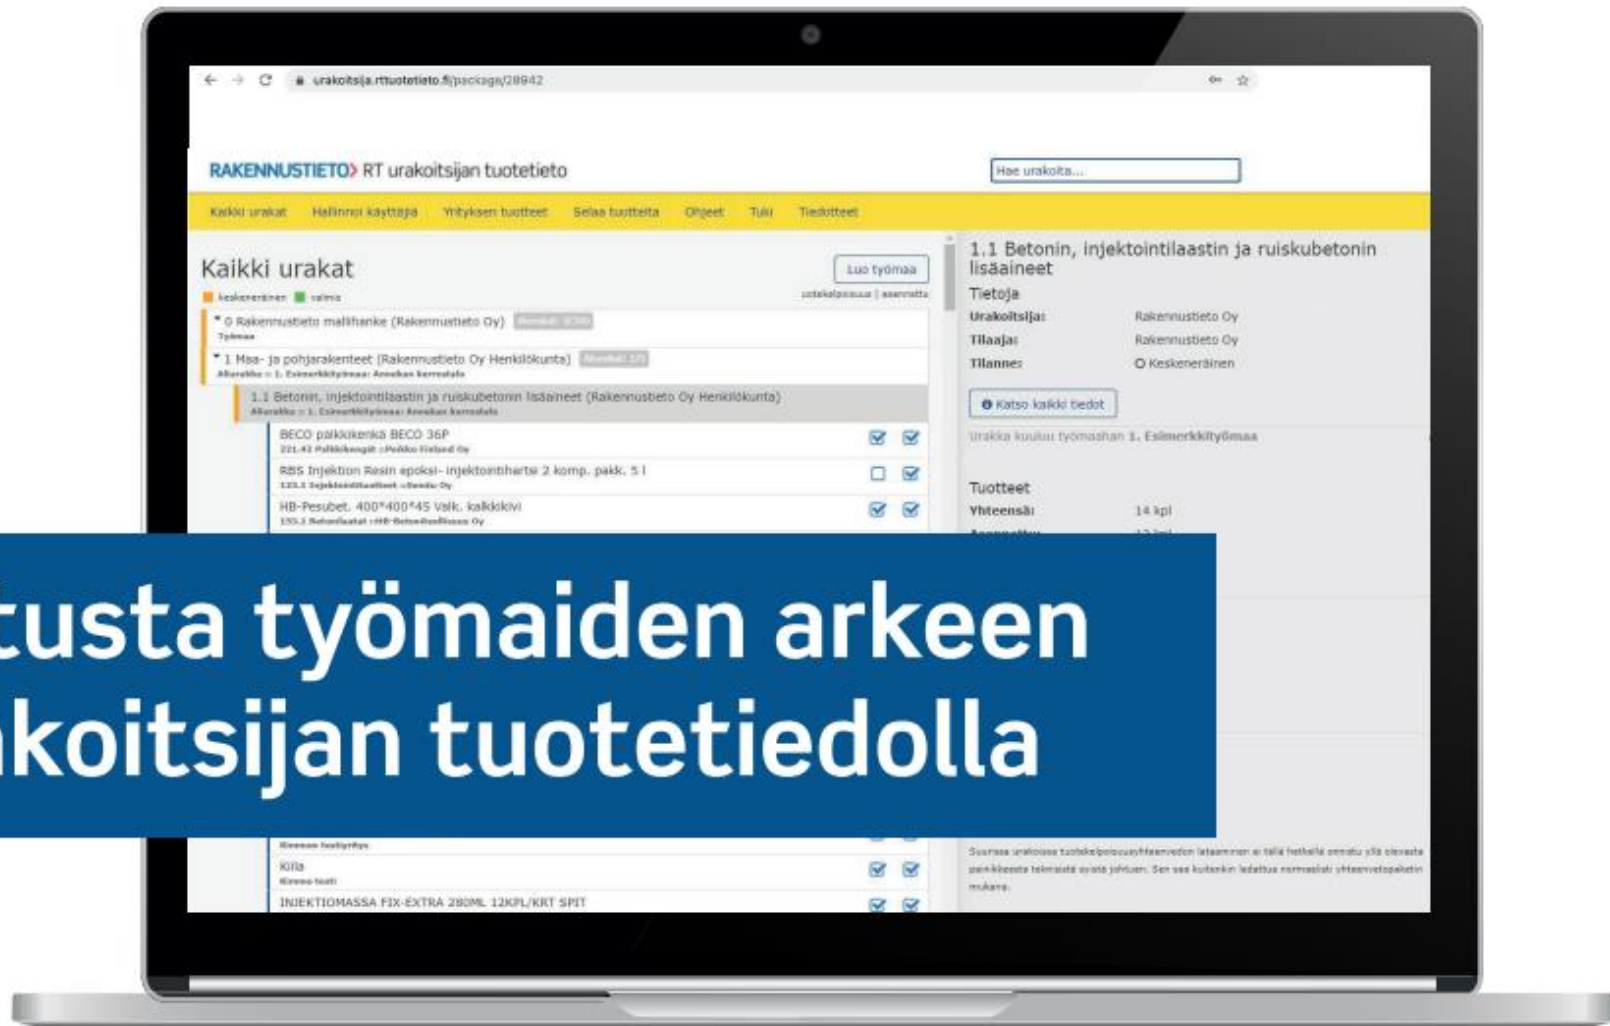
urakoitsija.rttuotetieto.fi/package/28942

RAKENNUSTIETO› RT urakoitsijan tuotetieto

Hae urakoita...

Kaikki urakat Hallinnoi käyttäjiä Yrityksen tuotteet Selaa tuotteita Ohjeet Tuki Tiedotteet

Kaikki urakat

Luo työmaa

keskeneräinen valmis

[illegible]

0 Rakennustieto mallihanke (Rakennustieto Oy) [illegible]

Työmaa

1 Maa- ja pohjarakenteet (Rakennustieto Oy Henkilökunta) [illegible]

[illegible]

1.1 Betonin, injektointilaastin ja ruiskubetonin lisäaineet (Rakennustieto Oy Henkilökunta)

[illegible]

BECO parkkikenkä BECO 36P

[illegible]

RBS Injektion Resin epoksi- injektointihartsi 2 komp. pakk. 5 l

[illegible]

HB-Pesubet. 400*400*45 Valk. kalkkikivi

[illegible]

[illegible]

Kiila

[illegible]

INJEKTIOMASSA FIX-EXTRA 280ML 12KPL/KRT SPIT

1.1 Betonin, injektointilaastin ja ruiskubetonin lisäaineet

Tietoja

Urakoitsija: Rakennustieto Oy

Tilaaja: Rakennustieto Oy

Tilanne: Keskeneräinen

Katso kaikki tiedot

Urakka kuuluu työmaahan 1. Esimerkkityömaa

Tuotteet

Yhteensä: 14 kpl

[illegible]

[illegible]

tusta työmaiden arkeen
koitsijan tuotetiedolla